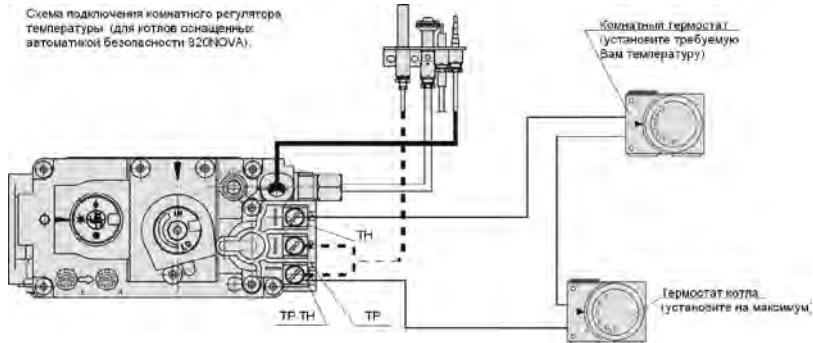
Схема подключения комнатного регулятора температуры (для котлов оснащенных автоматикой безопасности 820NOVA).

Комнатный термостат (установите требуемую Вам температуру)

TH

TP TH

TP

Термостат котла (установите на максимум)